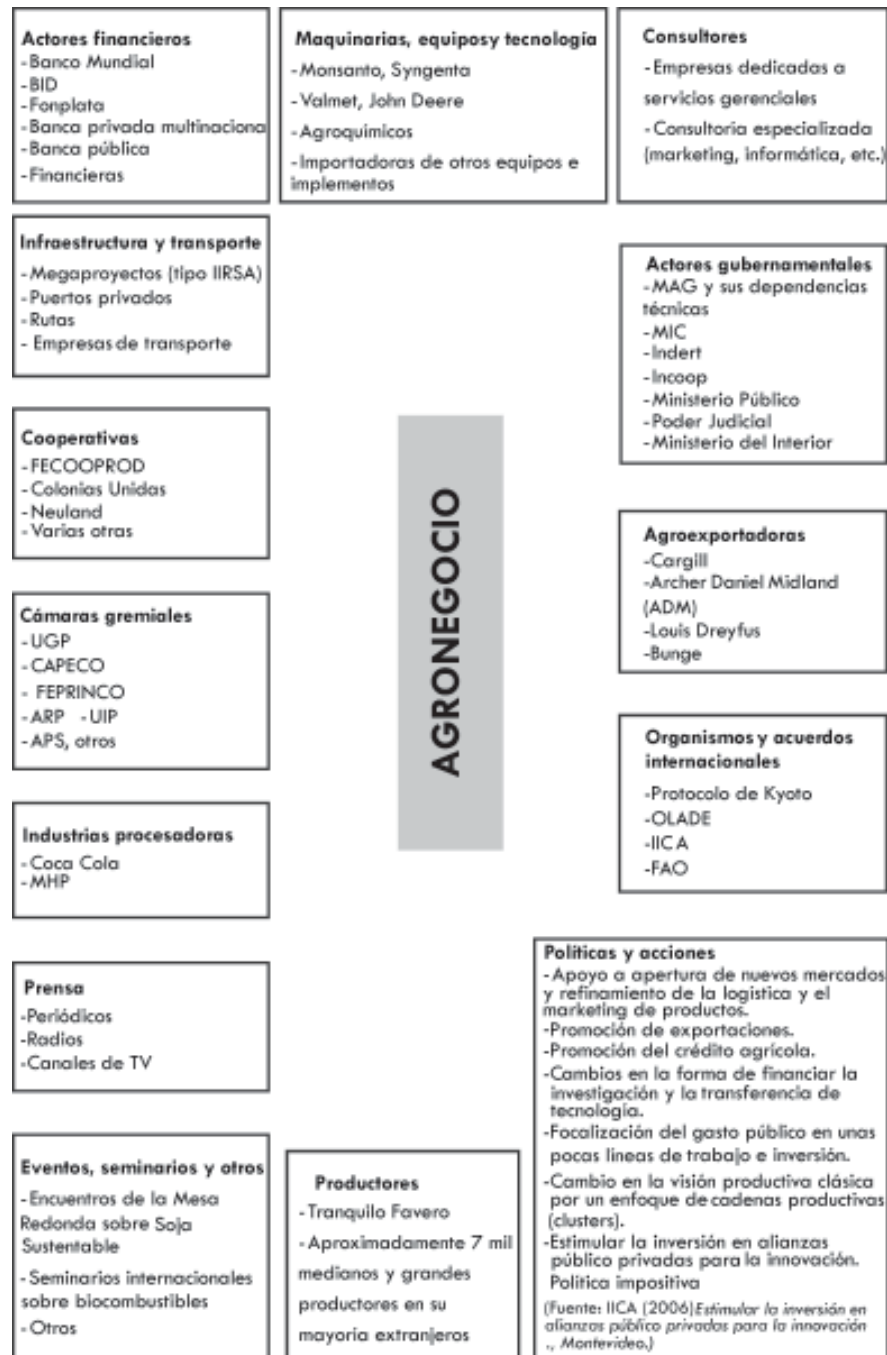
Actores financieros
-Banco Mundial
-BID
-Fonplata
-Banca privada multinaciona
-Banca pública
-Financieras

Maquinarias, equiposy tecnología
-Monsanto, Syngenta
-Valmet, John Deere
-Agroquimicos
-Importadoras de otros equipos e implementos

Consultores
-Empresas dedicadas a servicios gerenciales
-Consultoria especializada (marketing, informática, etc.)

Infraestructura y transporte
-Megaproyectos (tipo IIRSA)
-Puertos privados
-Rutas
-Empresas de transporte

Actores gubernamentales
-MAG y sus dependencias técnicas
-MIC
-Indert
-Incoop
-Ministerio Público
-Poder Judicial
-Ministerio del Interior

Cooperativas
-FECOOPROD
-Colonias Unidas
-Neuland
-Varias otras

AGRONEGOCIO

Agroexportadoras
-Cargill
-Archer Daniel Midland (ADM)
-Louis Dreyfus
-Bunge

Cámaras gremiales
-UGP
-CAPECO
-FEPRINCO
-ARP -UIP
-APS, otros

Organismos y acuerdos internacionales
-Protocolo de Kyoto
-OLADE
-IICA
-FAO

Industrias procesadoras
-Coca Cola
-MHP

Prensa
-Periódicos
-Radios
-Canales de TV

Políticas y acciones
-Apoyo a apertura de nuevos mercados y refinamiento de la logística y el marketing de productos.
-Promoción de exportaciones.
-Promoción del crédito agrícola.
-Cambios en la forma de financiar la investigación y la transferencia de tecnología.
-Focalización del gasto público en unas pocas lineas de trabajo e inversión.
-Cambio en la visión productiva clásica por un enfoque de cadenas productivas (clusters).
-Estimular la inversión en alianzas público privadas para la innovación.
Politica impositiva
(Fuente: IICA (2006) Estimular la inversión en alianzas público privadas para la innovación ., Montevideo.)

Eventos, seminarios y otros
-Encuentros de la Mesa Redonda sobre Soja Sustentable
-Seminarios internacionales sobre biocombustibles
-Otros

Productores
-Tranquilo Favero
-Aproximadamente 7 mil medianos y grandes productores en su mayoria extranjeros